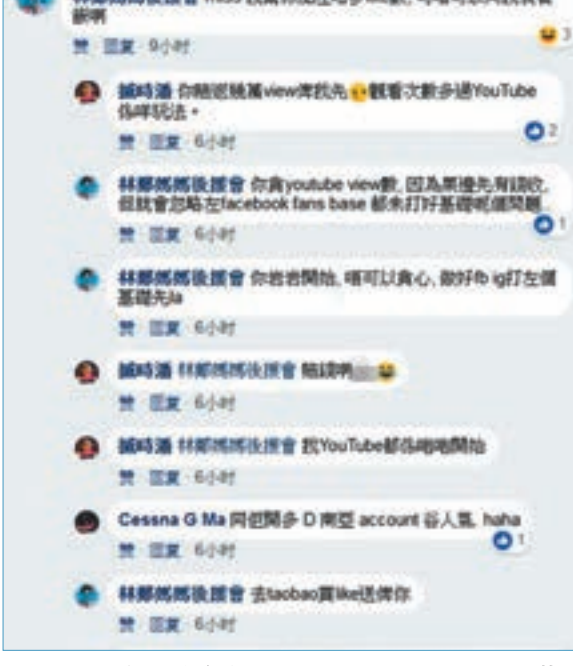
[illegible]
新啊
讚 · 回覆 · 9小時

鍾時湧 你睇返幾萬view嘢我先 觀看次數多過YouTube 係咪玩法。
讚 · 回覆 · 6小時

林鄭媽媽後援會 你貪youtube view數, 因為果邊先有錢收, 但就會忽略左facebook fans base 都未打好基礎呢個問題
讚 · 回覆 · 6小時

林鄭媽媽後援會 你岩岩開始, 唔可以貪心, 做好fb ig打左個基礎先la
讚 · 回覆 · 6小時

鍾時湧 林鄭媽媽後援會 賠錢啊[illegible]
讚 · 回覆 · 6小時

鍾時湧 林鄭媽媽後援會 我YouTube都係啱啱開始
讚 · 回覆 · 6小時

Cessna G Ma 同佢開多 D 兩亞 account 谷人氣, haha
讚 · 回覆 · 6小時

林鄭媽媽後援會 去taobao買like送俾你
讚 · 回覆 · 6小時